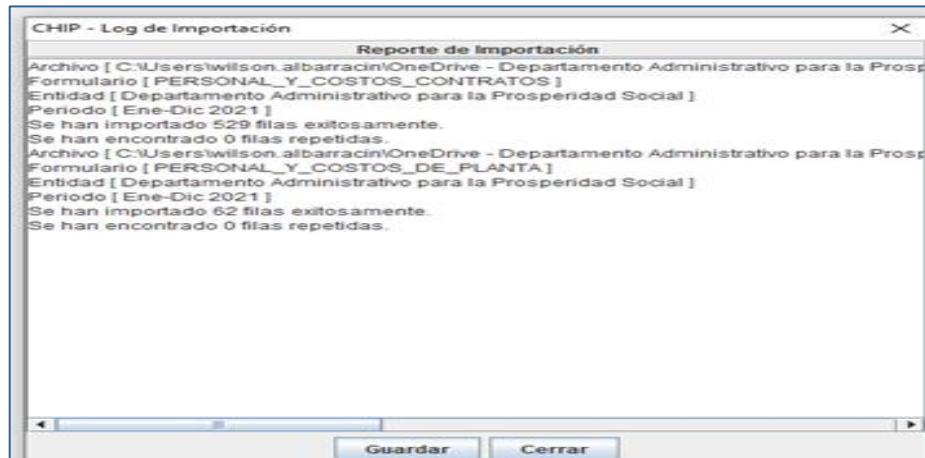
CHIP - Log de Importación

Reporte de Importación

Archivo [ C:\Users\wilson.albarracin\OneDrive - Departamento Administrativo para la Prosp
Formulario [ PERSONAL_Y_COSTOS_CONTRATOS ]
Entidad [ Departamento Administrativo para la Prosperidad Social ]
Periodo [ Ene-Dic 2021 ]
Se han importado 529 filas exitosamente.
Se han encontrado 0 filas repetidas.
Archivo [ C:\Users\wilson.albarracin\OneDrive - Departamento Administrativo para la Prosp
Formulario [ PERSONAL_Y_COSTOS_DE_PLANTA ]
Entidad [ Departamento Administrativo para la Prosperidad Social ]
Periodo [ Ene-Dic 2021 ]
Se han importado 62 filas exitosamente.
Se han encontrado 0 filas repetidas.

Guardar Cerrar